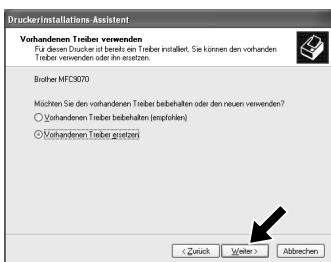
Druckerinstallations-Assistent

Vorhandenen Treiber verwenden
Für diesen Drucker ist bereits ein Treiber installiert. Sie können den vorhanden Treiber verwenden oder ihn ersetzen.

Brother MFC9070

Möchten Sie den vorhandenen Treiber beibehalten oder den neuen verwenden?

Vorhandenen Treiber beibehalten (empfohlen)

Vorhandenen Treiber ersetzen

< Zurück

Weiter >

Abbrechen